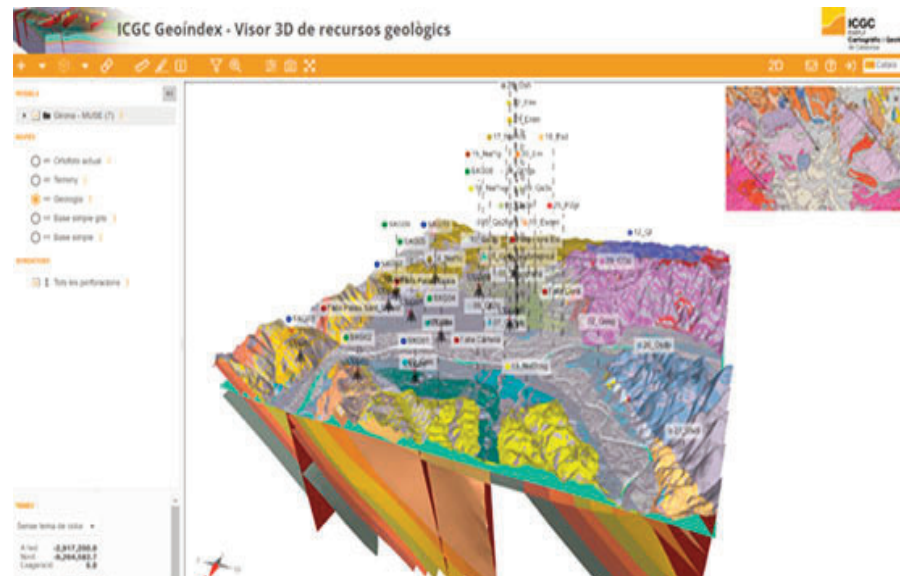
ICGC Geoíndex - Visor 3D de recursos geològics

ICGC
Institut Cartogràfic i Geològic de Catalunya

2D

Català

MODELS

Girona - MUSE (7)

MAPES

Ortofoto actual

Terreny

Geologia

Base simple gris

Base simple

SONDATGES

Tots les perforacions

TEMES

Sense tema de color

X/est -2,917,250.0
Y/nord -5,266,083.7
Coeficient 0.0

29_Dolt

17_Neng

19_Pad

15_NeFrg

SK006

SK008

12_Gt

SK004

SK003

SK002

SK001

Falla Càmera

18_NeFrg

26_Dolt

27_Dolt

22_Gesq

30_Dol

FALLA

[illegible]